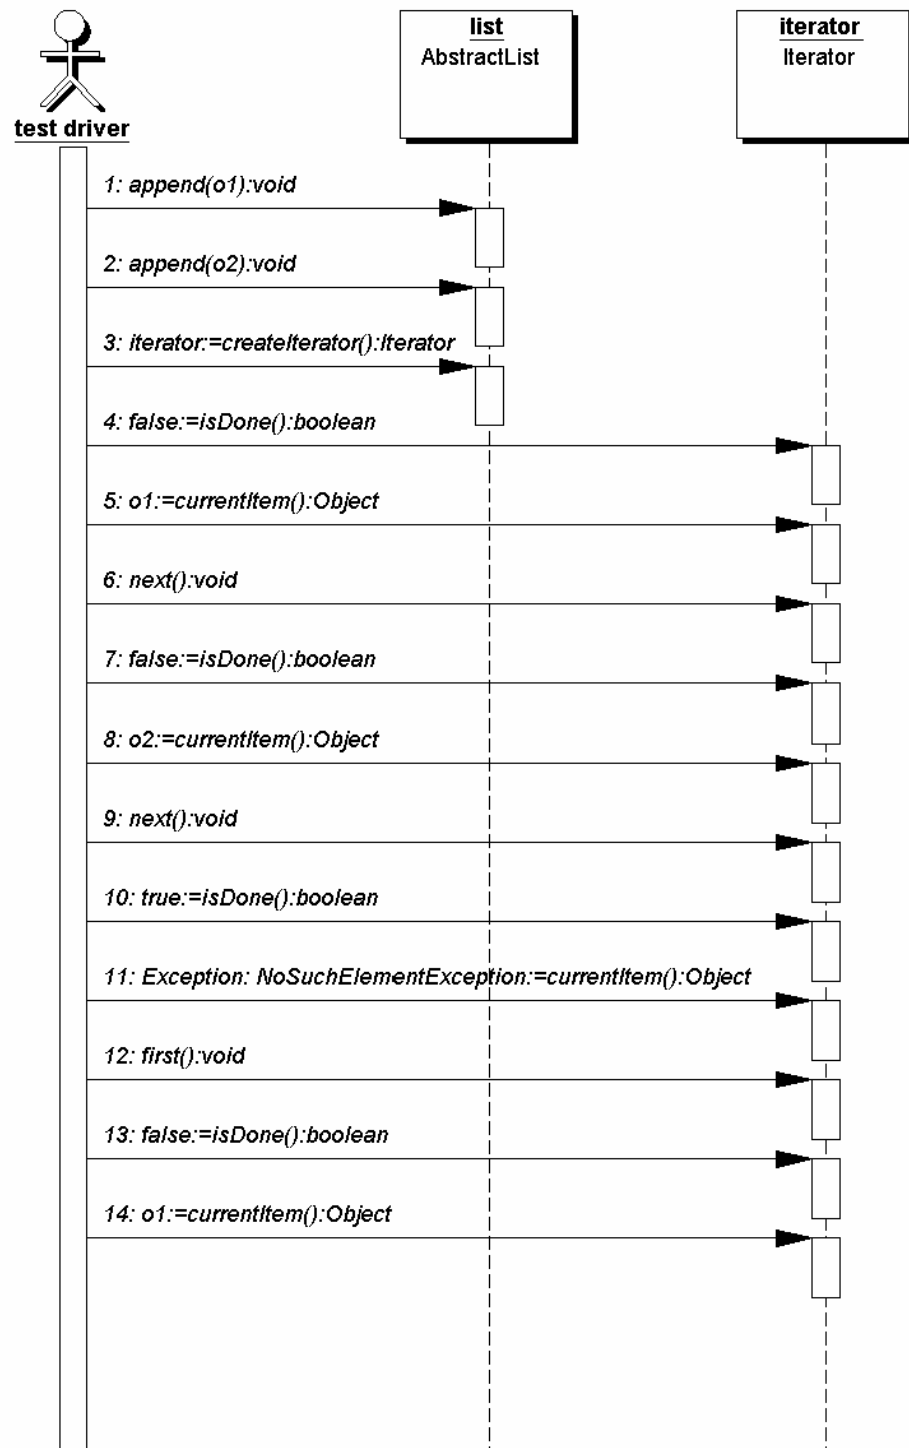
test driver

list
AbstractList

iterator
Iterator

1: append(o1):void

2: append(o2):void

3: iterator:=createIterator():Iterator

4: false:=isDone():boolean

5: o1:=currentItem():Object

6: next():void

7: false:=isDone():boolean

8: o2:=currentItem():Object

9: next():void

10: true:=isDone():boolean

11: Exception: NoSuchElementException:=currentItem():Object

12: first():void

13: false:=isDone():boolean

14: o1:=currentItem():Object